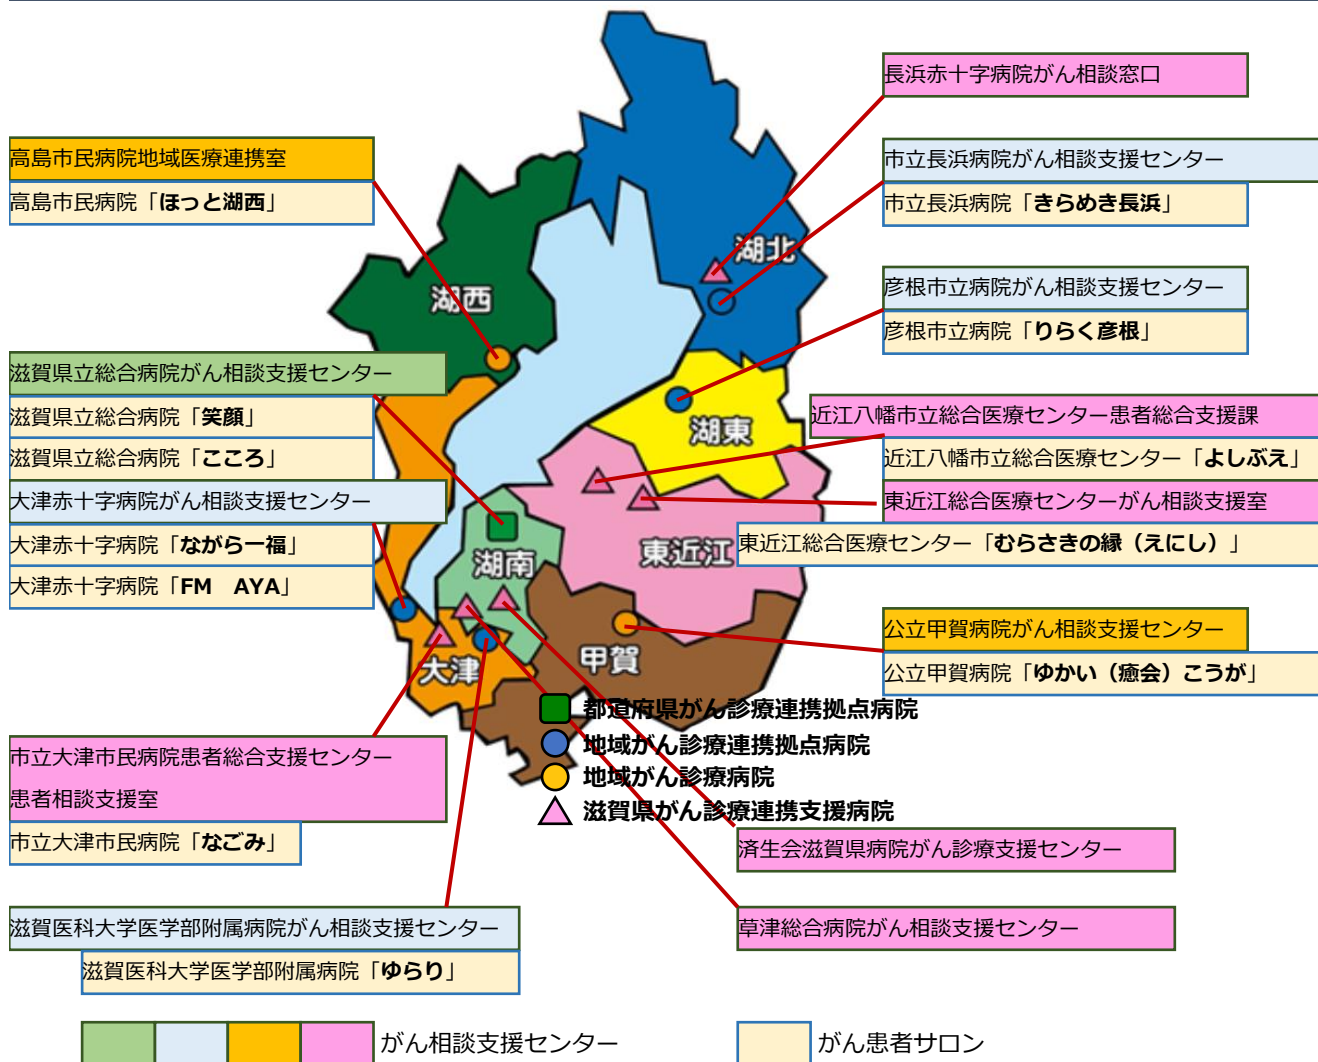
長浜赤十字病院がん相談窓口

高島市民病院地域医療連携室
高島市民病院「ほっと湖西」

市立長浜病院がん相談支援センター
市立長浜病院「きらめき長浜」

湖北

湖西

彦根市立病院がん相談支援センター
彦根市立病院「りらく彦根」

滋賀県立総合病院がん相談支援センター
滋賀県立総合病院「笑顔」
滋賀県立総合病院「こころ」

近江八幡市立総合医療センター患者総合支援課
近江八幡市立総合医療センター「よしぶえ」

湖東

大津赤十字病院がん相談支援センター
大津赤十字病院「ながら一福」
大津赤十字病院「FM AYA」

東近江総合医療センターがん相談支援室
東近江総合医療センター「むらさきの縁（えにし）」

湖南

東近江

公立甲賀病院がん相談支援センター
公立甲賀病院「ゆかい（癒会）こうが」

大津

甲賀

都道府県がん診療連携拠点病院
地域がん診療連携拠点病院
地域がん診療病院
滋賀県がん診療連携支援病院

市立大津市民病院患者総合支援センター
患者相談支援室
市立大津市民病院「なごみ」

済生会滋賀県病院がん診療支援センター

滋賀医科大学医学部附属病院がん相談支援センター
滋賀医科大学医学部附属病院「ゆらり」

草津総合病院がん相談支援センター

がん相談支援センター

がん患者サロン